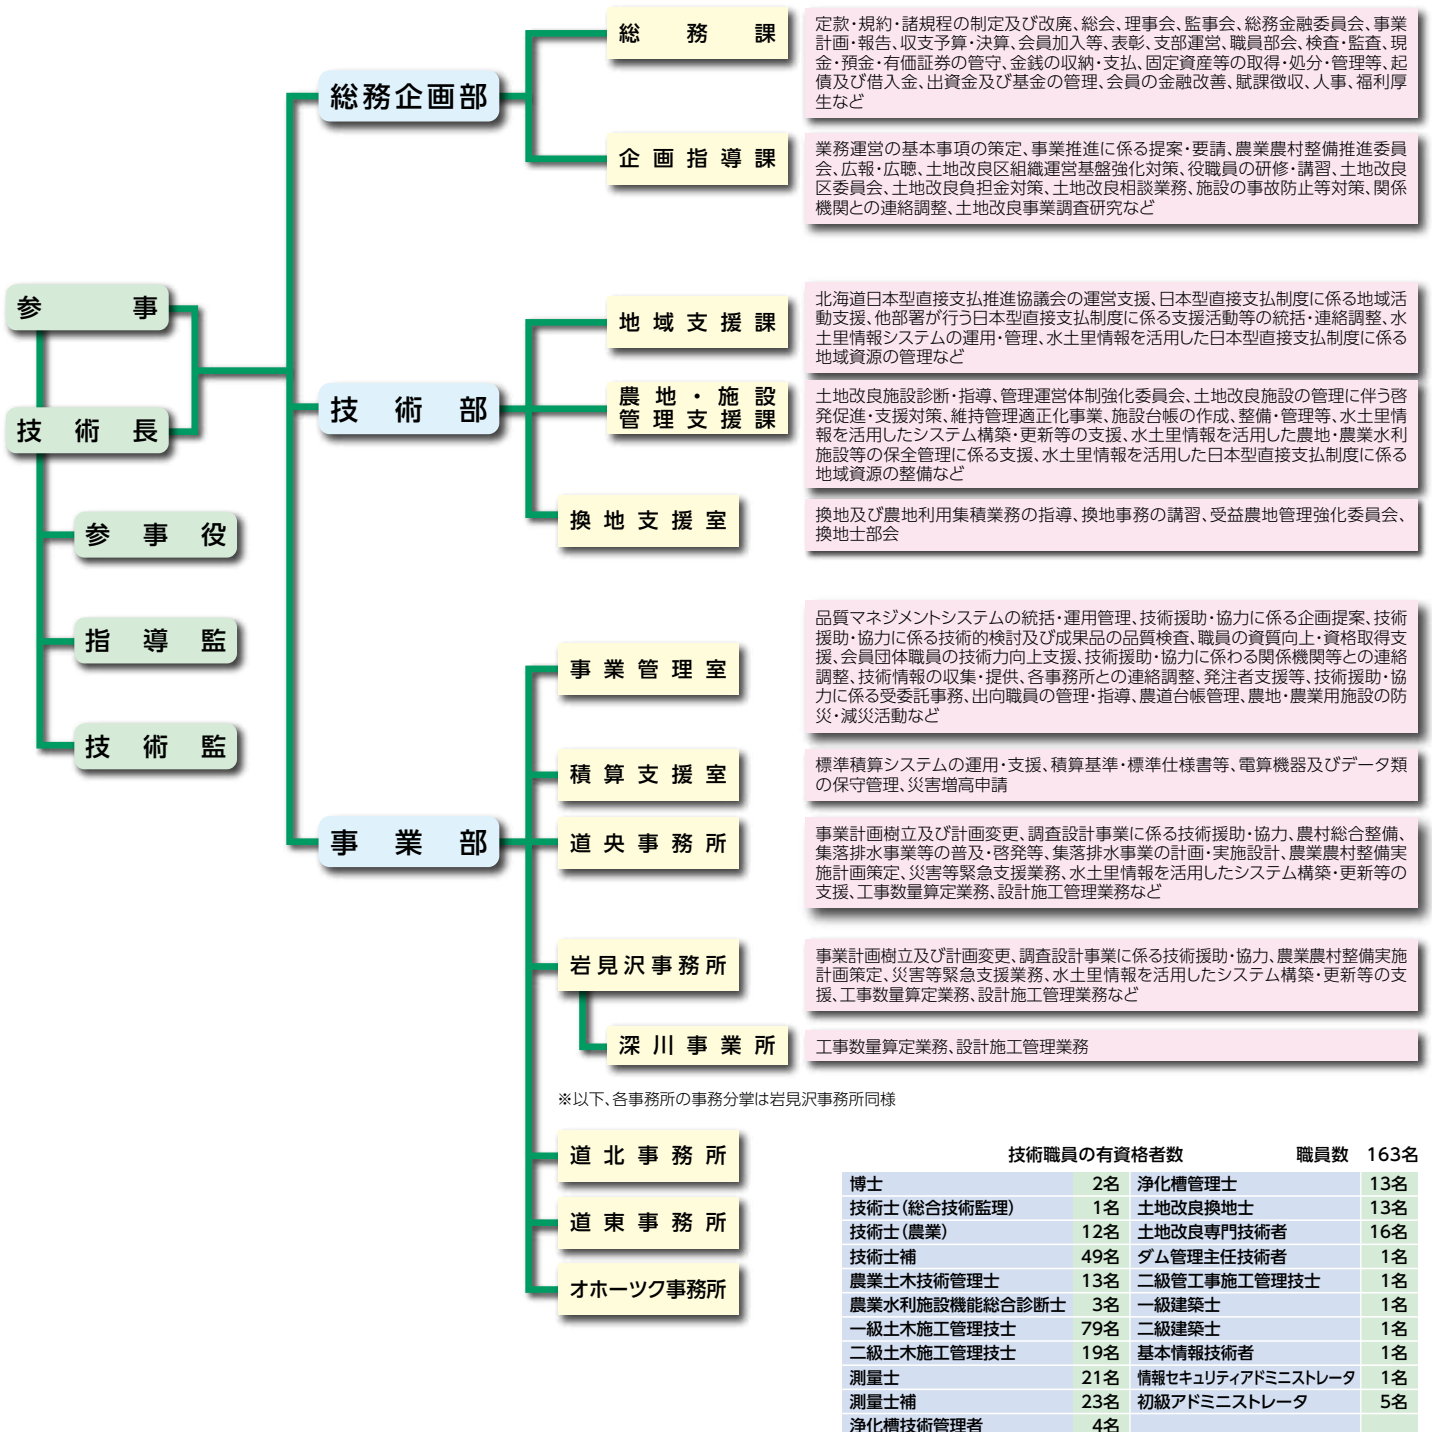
参　事

技術長

参事役

指導監

技術監

総務企画部

総務課

定款・規約・諸規程の制定及び改廃、総会、理事会、監事会、総務金融委員会、事業計画・報告、収支予算・決算、会員加入等、表彰、支部運営、職員部会、検査・監査、現金・預金・有価証券の管守、金銭の収納・支払、固定資産等の取得・処分・管理等、起債及び借入金、出資金及び基金の管理、会員の金融改善、賦課徴収、人事、福利厚生など

企画指導課

業務運営の基本事項の策定、事業推進に係る提案・要請、農業農村整備推進委員会、広報・広聴、土地改良区組織運営基盤強化対策、役職員の研修・講習、土地改良区委員会、土地改良負担金対策、土地改良相談業務、施設の事故防止等対策、関係機関との連絡調整、土地改良事業調査研究など

技術部

地域支援課

北海道日本型直接支払推進協議会の運営支援、日本型直接支払制度に係る地域活動支援、他部署が行う日本型直接支払制度に係る支援活動等の統括・連絡調整、水土里情報システムの運用・管理、水土里情報を活用した日本型直接支払制度に係る地域資源の管理など

農地・施設管理支援課

土地改良施設診断・指導、管理運営体制強化委員会、土地改良施設の管理に伴う啓発促進・支援対策、維持管理適正化事業、施設台帳の作成、整備・管理等、水土里情報を活用したシステム構築・更新等の支援、水土里情報を活用した農地・農業水利施設等の保全管理に係る支援、水土里情報を活用した日本型直接支払制度に係る地域資源の整備など

換地支援室

換地及び農地利用集積業務の指導、換地事務の講習、受益農地管理強化委員会、換地士部会

事業部

事業管理室

品質マネジメントシステムの統括・運用管理、技術援助・協力に係る企画提案、技術援助・協力に係る技術的検討及び成果品の品質検査、職員の資質向上・資格取得支援、会員団体職員の技術力向上支援、技術援助・協力に係わる関係機関等との連絡調整、技術情報の収集・提供、各事務所との連絡調整、発注者支援等、技術援助・協力に係る受委託事務、出向職員の管理・指導、農道台帳管理、農地・農業用施設の防災・減災活動など

積算支援室

標準積算システムの運用・支援、積算基準・標準仕様書等、電算機器及びデータ類の保守管理、災害増高申請

道央事務所

事業計画樹立及び計画変更、調査設計事業に係る技術援助・協力、農村総合整備、集落排水事業等の普及・啓発等、集落排水事業の計画・実施設計、農業農村整備実施計画策定、災害等緊急支援業務、水土里情報を活用したシステム構築・更新等の支援、工事数量算定業務、設計施工管理業務など

岩見沢事務所

事業計画樹立及び計画変更、調査設計事業に係る技術援助・協力、農業農村整備実施計画策定、災害等緊急支援業務、水土里情報を活用したシステム構築・更新等の支援、工事数量算定業務、設計施工管理業務など

深川事業所

工事数量算定業務、設計施工管理業務

※以下、各事務所の事務分掌は岩見沢事務所同様

道北事務所

道東事務所

オホーツク事務所

技術職員の有資格者数　職員数　163名

| 博士 | 2名 | 浄化槽管理士 | 13名 |
|---|---|---|---|
| 技術士（総合技術監理） | 1名 | 土地改良換地士 | 13名 |
| 技術士（農業） | 12名 | 土地改良専門技術者 | 16名 |
| 技術士補 | 49名 | ダム管理主任技術者 | 1名 |
| 農業土木技術管理士 | 13名 | 二級管工事施工管理技士 | 1名 |
| 農業水利施設機能総合診断士 | 3名 | 一級建築士 | 1名 |
| 一級土木施工管理技士 | 79名 | 二級建築士 | 1名 |
| 二級土木施工管理技士 | 19名 | 基本情報技術者 | 1名 |
| 測量士 | 21名 | 情報セキュリティアドミニストレータ | 1名 |
| 測量士補 | 23名 | 初級アドミニストレータ | 5名 |
| 浄化槽技術管理者 | 4名 | | |